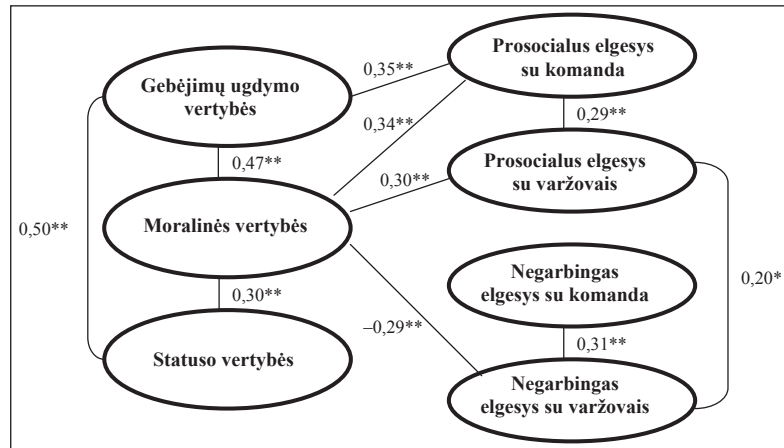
Gebėjimų ugdymo vertybės

Moralinės vertybės

Statuso vertybės

Prosocialus elgesys su komanda

Prosocialus elgesys su varžovais

Negarbingas elgesys su komanda

Negarbingas elgesys su varžovais

0,35**

0,34**

0,29**

0,30**

0,47**

0,50**

0,30**

–0,29**

0,31**

0,20*